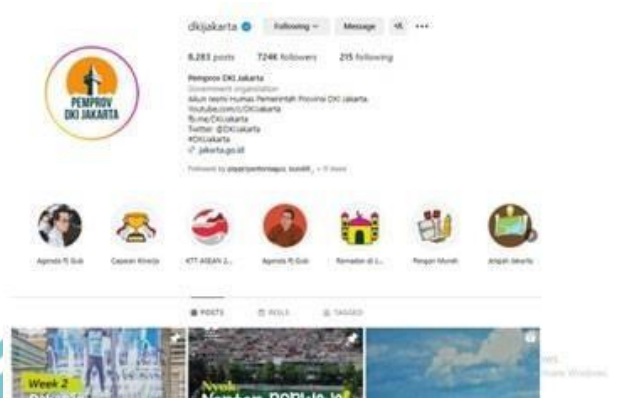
dkijakarta Following Message

8.283 posts 724K followers 215 following

Pemprov DKI Jakarta
Government organization
Akun resmi Humas Pemerintah Provinsi DKI Jakarta.
Youtube.com/DKIJakarta
fb.me/DKIJakarta
Twitter @DKIJakarta
#DKIJakarta
jakarta.go.id

Followed by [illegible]

PEMPROV DKI JAKARTA

Agenda Pj Gub
Capaian Kinerja
KTT ASEAN 2...
Agenda Pj Gub
Ramadan di J...
Pangan Murah
Ampuh Jakarta

POSTS REELS TAGGED

Week 2
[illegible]